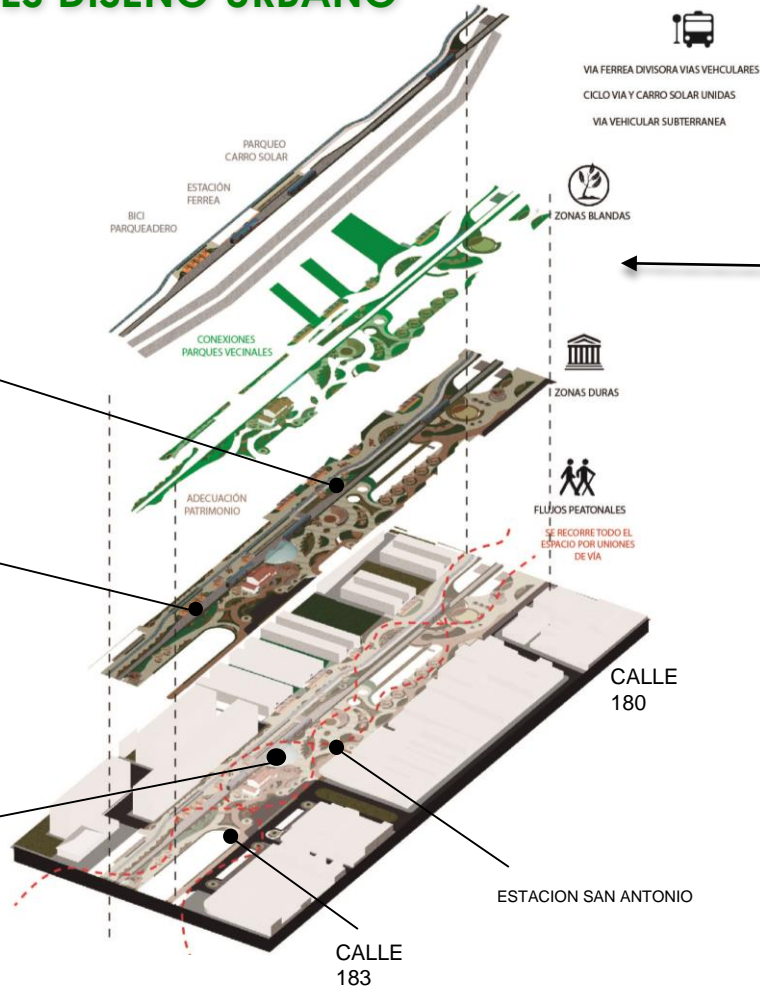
ES DISEÑO URBANO

VIA FERREA DIVISORA VIAS VEHCULARES
CICLO VIA Y CARRO SOLAR UNIDAS
VIA VEHICULAR SUBTERRANEA

PARQUEO CARRO SOLAR

ESTACIÓN FERREA

BICI PARQUEADERO

ZONAS BLANDAS

CONEXIONES PARQUES VECINALES

ZONAS DURAS

ADECUACIÓN PATRIMONIO

FLUJOS PEATONALES

SE RECORRE TODO EL ESPACIO POR UNIONES DE VÍA

CALLE 180

ESTACION SAN ANTONIO

CALLE 183